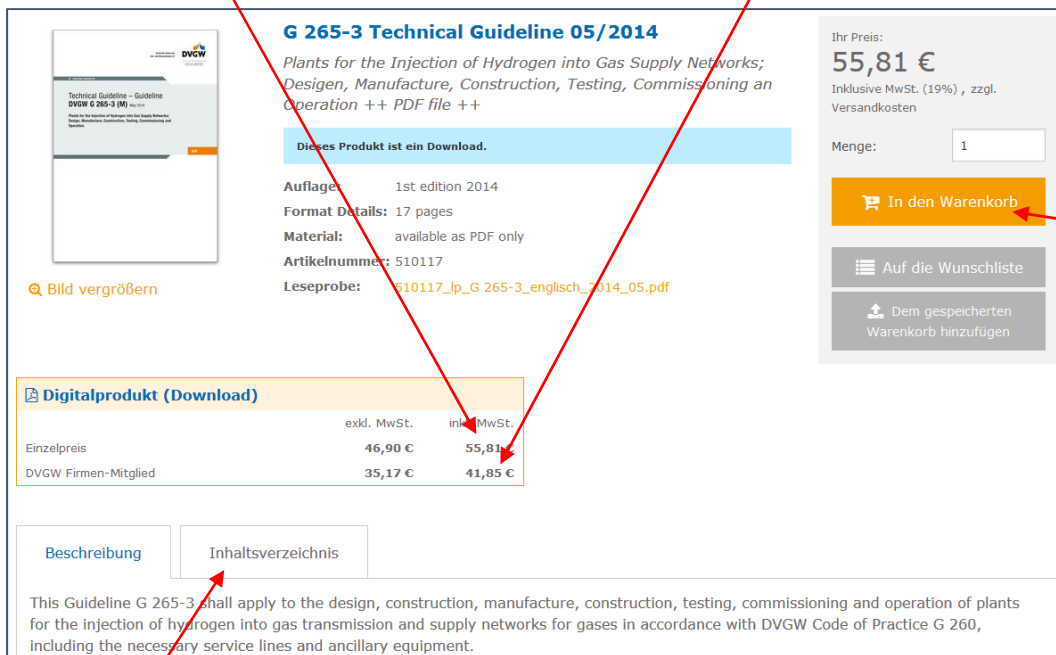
Deutscher Verein des Gas- und Wasserfaches DVGW

Technical Guideline – Guideline DVGW G 265-3 (M) May 2014

Plants for the Injection of Hydrogen into Gas Supply Networks; Design, Manufacture, Construction, Testing, Commissioning and Operation

Bild vergrößern

G 265-3 Technical Guideline 05/2014

Plants for the Injection of Hydrogen into Gas Supply Networks; Desigen, Manufacture, Construction, Testing, Commissioning an Operation ++ PDF file ++

Dieses Produkt ist ein Download.

Auflage: 1st edition 2014
Format Details: 17 pages
Material: available as PDF only
Artikelnummer: 510117
Leseprobe: 510117_lp_G 265-3_englisch_2014_05.pdf

Ihr Preis:
55,81 €
Inklusive MwSt. (19%) , zzgl. Versandkosten

Menge: 1

In den Warenkorb

Auf die Wunschliste

Dem gespeicherten Warenkorb hinzufügen

Digitalprodukt (Download)

| | exkl. MwSt. | inkl. MwSt. |
|---|---|---|
| Einzelpreis | 46,90 € | 55,81 € |
| DVGW Firmen-Mitglied | 35,17 € | 41,85 € |

Beschreibung
Inhaltsverzeichnis

This Guideline G 265-3 shall apply to the design, construction, manufacture, construction, testing, commissioning and operation of plants for the injection of hydrogen into gas transmission and supply networks for gases in accordance with DVGW Code of Practice G 260, including the necessary service lines and ancillary equipment.